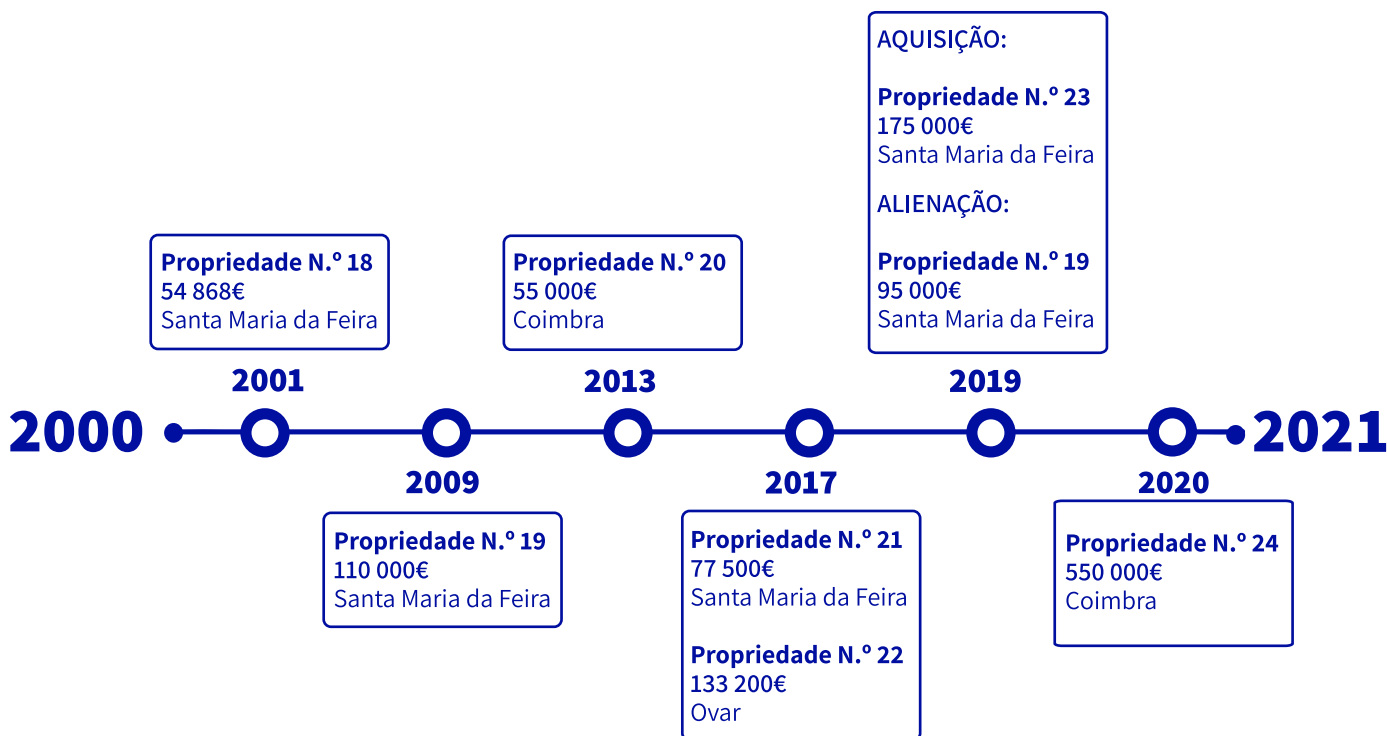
AQUISIÇÃO:

Propriedade N.º 23
175 000€
Santa Maria da Feira

ALIENAÇÃO:

Propriedade N.º 19
95 000€
Santa Maria da Feira

Propriedade N.º 18
54 868€
Santa Maria da Feira

Propriedade N.º 20
55 000€
Coimbra

2001

2013

2019

2000

2021

2009

2017

2020

Propriedade N.º 19
110 000€
Santa Maria da Feira

Propriedade N.º 21
77 500€
Santa Maria da Feira

Propriedade N.º 22
133 200€
Ovar

Propriedade N.º 24
550 000€
Coimbra